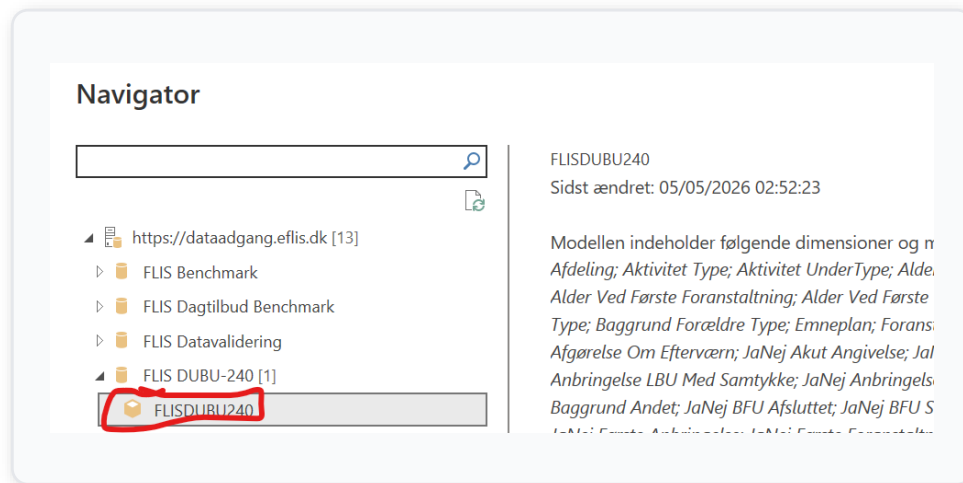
Navigator

https://dataadgang.eflis.dk [13]
FLIS Benchmark
FLIS Dagtilbud Benchmark
FLIS Datavalidering
FLIS DUBU-240 [1]
FLISDUBU240

FLISDUBU240
Sidst ændret: 05/05/2026 02:52:23

Modellen indeholder følgende dimensioner og m
Afdeling; Aktivitet Type; Aktivitet UnderType; Alde
Alder Ved Første Foranstaltning; Alder Ved Første
Type; Baggrund Forældre Type; Emneplan; Forans
Afgørelse Om Efterværn; JaNej Akut Angivelse; Ja
Anbringelse LBU Med Samtykke; JaNej Anbringels
Baggrund Andet; JaNej BFU Afsluttet; JaNej BFU S
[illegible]